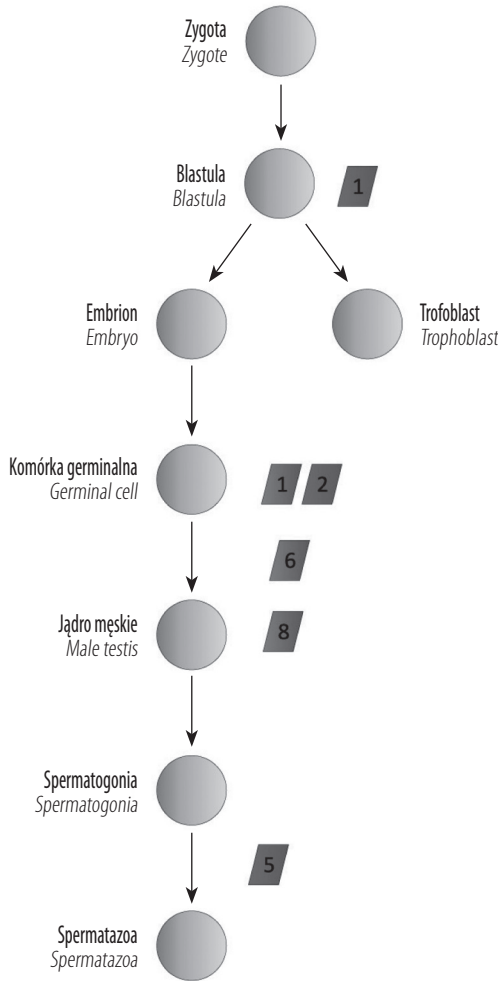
Zygota
Zygote

Blastula
Blastula

1

Embrion
Embryo

Trofoblast
Trophoblast

Komórka germinalna
Germinal cell

1 2

6

Jądro męskie
Male testis

8

Spermatogonia
Spermatogonia

5

Spermatazoa
Spermatazoa